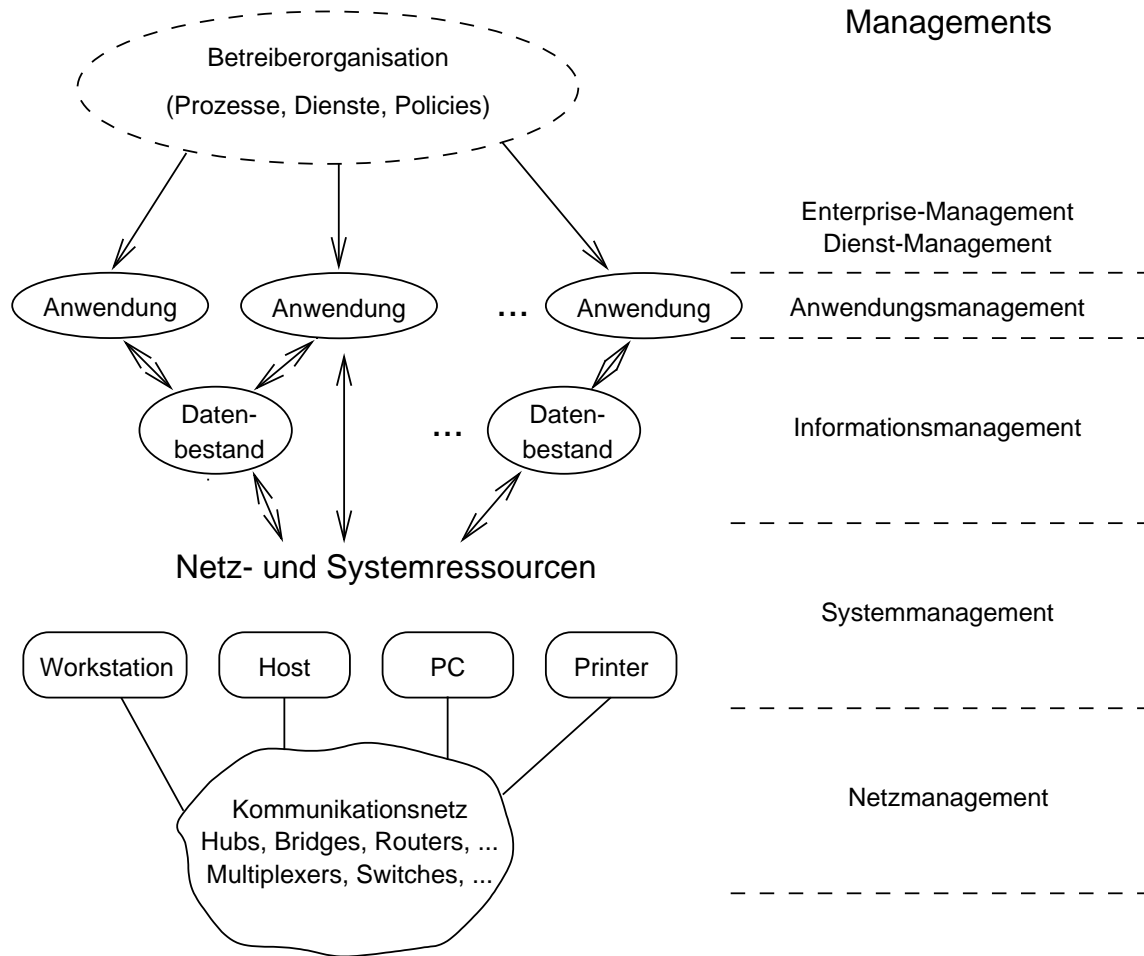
Managements

Betreiberorganisation
(Prozesse, Dienste, Policies)

Enterprise-Management
Dienst-Management

Anwendung

Anwendung

...

Anwendung

Anwendungsmanagement

Datenbestand

...

Datenbestand

Informationsmanagement

Netz- und Systemressourcen

Systemmanagement

Workstation

Host

PC

Printer

Kommunikationsnetz
Hubs, Bridges, Routers, ...
Multiplexers, Switches, ...

Netzmanagement